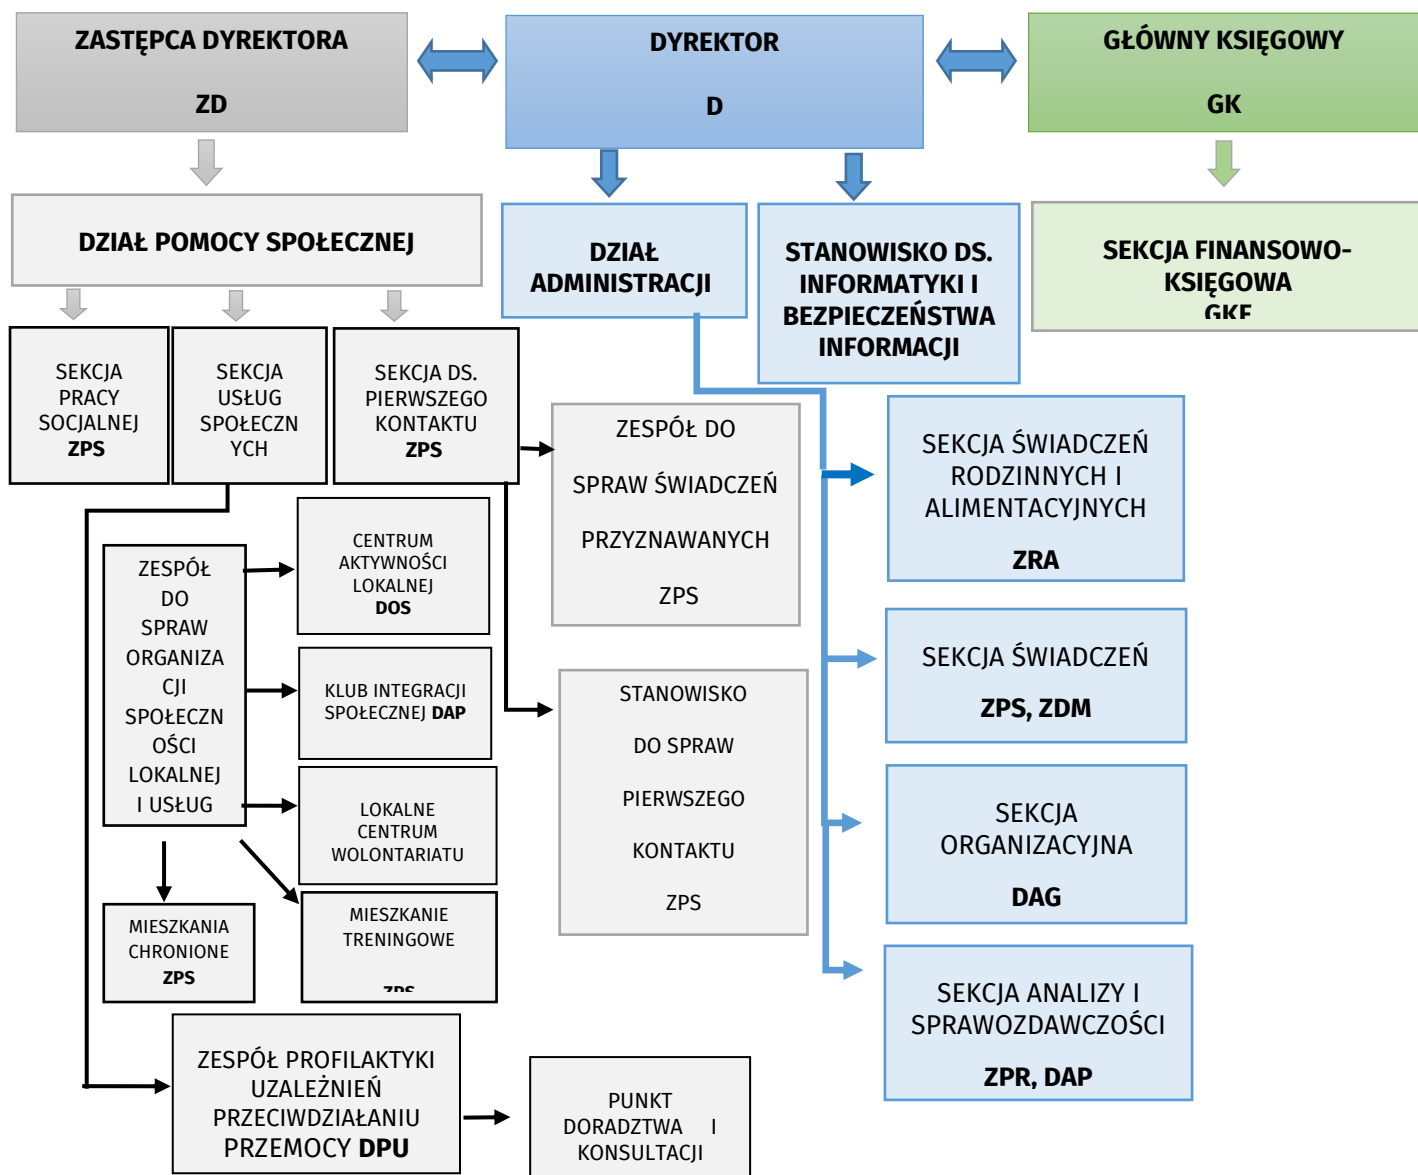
ZASTĘPCA DYREKTORA

ZD

DYREKTOR

D

GŁÓWNY KSIĘGOWY

GK

DZIAŁ POMOCY SPOŁECZNEJ

DZIAŁ ADMINISTRACJI

STANOWISKO DS. INFORMATYKI I BEZPIECZEŃSTWA INFORMACJI

SEKCJA FINANSOWO-KSIĘGOWA

GKF

SEKCJA PRACY SOCJALNEJ **ZPS**

SEKCJA USŁUG SPOŁECZNYCH

SEKCJA DS. PIERWSZEGO KONTAKTU **ZPS**

ZESPÓŁ DO SPRAW ŚWIADCZEŃ PRZYZNAWANYCH ZPS

SEKCJA ŚWIADCZEŃ RODZINNYCH I ALIMENTACYJNYCH

**ZRA**

ZESPÓŁ DO SPRAW ORGANIZACJI SPOŁECZNOŚCI LOKALNEJ I USŁUG

CENTRUM AKTYWNOŚCI LOKALNEJ **DOS**

KLUB INTEGRACJI SPOŁECZNEJ **DAP**

LOKALNE CENTRUM WOLONTARIATU

STANOWISKO DO SPRAW PIERWSZEGO KONTAKTU ZPS

SEKCJA ŚWIADCZEŃ

**ZPS, ZDM**

SEKCJA ORGANIZACYJNA

**DAG**

MIESZKANIA CHRONIONE **ZPS**

MIESZKANIE TRENINGOWE

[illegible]

SEKCJA ANALIZY I SPRAWOZDAWCZOŚCI

**ZPR, DAP**

ZESPÓŁ PROFILAKTYKI UZALEŻNIEŃ PRZECIWDZIAŁANIU PRZEMOCY **DPU**

PUNKT DORADZTWA I KONSULTACJI